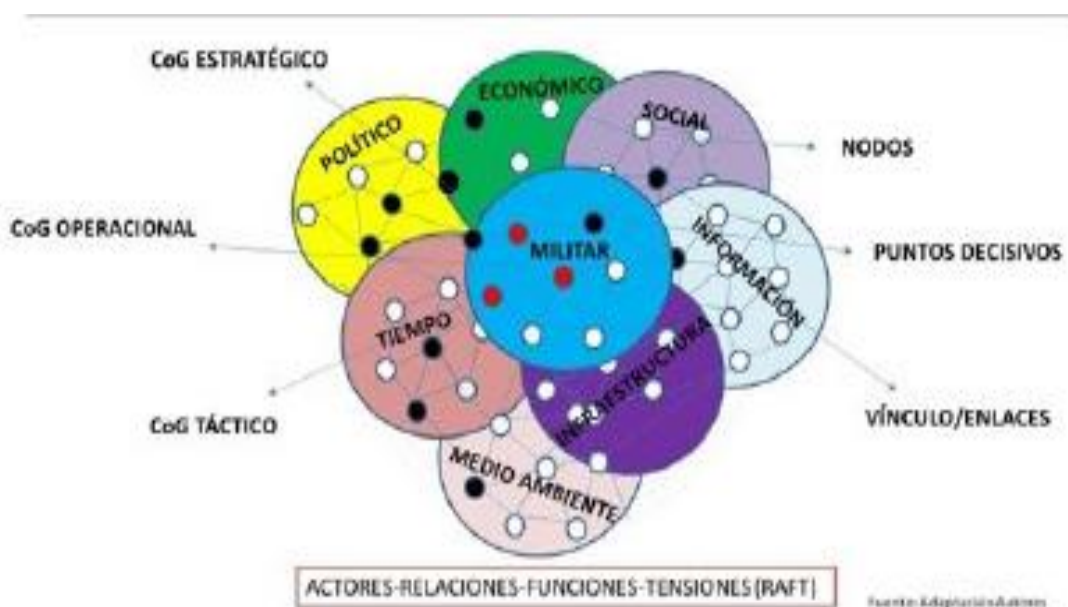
CoG ESTRATÉGICO

ECONÓMICO

SOCIAL

POLÍTICO

NODOS

CoG OPERACIONAL

INFORMACIÓN

MILITAR

PUNTOS DECISIVOS

TIEMPO

INFRAESTRUCTURA

CoG TÁCTICO

VÍNCULO/ENLACES

MEDIO AMBIENTE

ACTORES-RELACIONES-FUNCIONES-TENSIONES (RAFT)

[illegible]